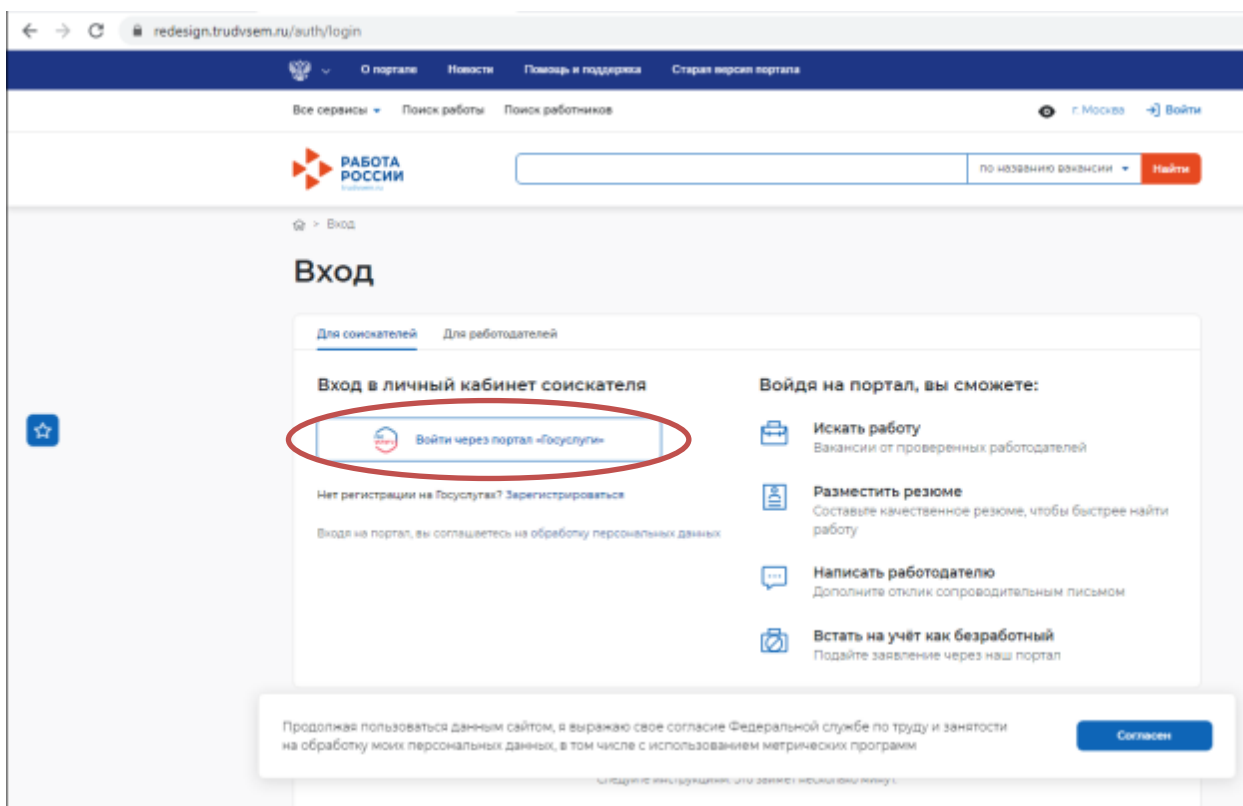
redesign.trudvsem.ru/auth/login

О портале Новости Помощь и поддержка Старая версия портала

Все сервисы Поиск работы Поиск работников

г. Москва Войти

РАБОТА РОССИИ trudvsem.ru

по названию вакансии Найти

> Вход

Вход

Для соискателей Для работодателей

Вход в личный кабинет соискателя

Войти через портал «Госуслуги»

Нет регистрации на Госуслугах? Зарегистрироваться

Входя на портал, вы соглашаетесь на обработку персональных данных

Войдя на портал, вы сможете:

Искать работу
Вакансии от проверенных работодателей

Разместить резюме
Составьте качественное резюме, чтобы быстрее найти работу

Написать работодателю
Дополните отклик сопроводительным письмом

Встать на учёт как безработный
Подайте заявление через наш портал

Продолжая пользоваться данным сайтом, я выражаю свое согласие Федеральной службе по труду и занятости на обработку моих персональных данных, в том числе с использованием метрических программ

Согласен

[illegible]